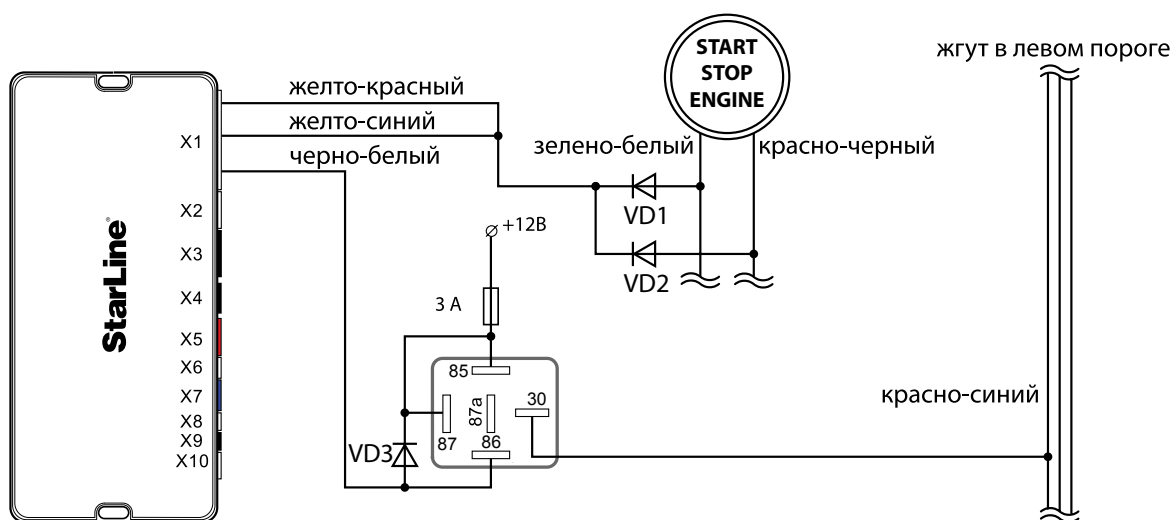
жгут в левом пороге

START
STOP
ENGINE

желто-красный
желто-синий
черно-белый

X1
X2
X3
X4
X5
X6
X7
X8
X9
X10

StarLine®

зелено-белый
красно-черный

VD1
VD2

+12В

3 А

85
87a
30
87
86

VD3

красно-синий